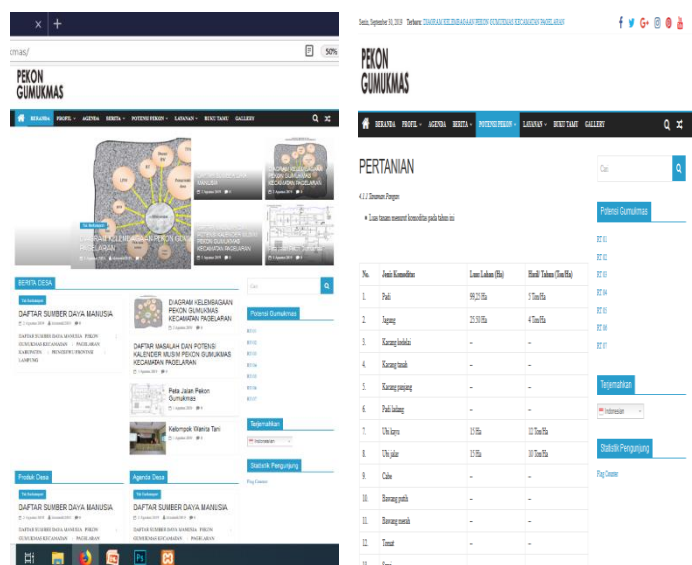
x +
mas/
50%

PEKON
GUMUKMAS

BERANDA PROFIL AGENDA BERITA POTENSI PEKON LAYANAN BUKU TAMU GALLERY

Tak Berkategori
DIAGRAM KELEMBAGAAN PEKON GUMUKMAS KECAMATAN PAGELARAN

BERITA DESA
Tak Berkategori
DAFTAR SUMBER DAYA MANUSIA
DAFTAR SUMBER DAYA MANUSIA PEKON GUMUKMAS KECAMATAN PAGELARAN KABUPATEN PRINGSEWU PROVINSI LAMPUNG

DIAGRAM KELEMBAGAAN PEKON GUMUKMAS KECAMATAN PAGELARAN
DAFTAR MASALAH DAN POTENSI KALENDER MUSIM PEKON GUMUKMAS KECAMATAN PAGELARAN
Peta Jalan Pekon Gumukmas
Kelompok Wanita Tani

Cari
Potensi Gumukmas
Terjemahkan
Indonesian
Statistik Pengunjung
Flag Counter

Produk Desa
Tak Berkategori
DAFTAR SUMBER DAYA MANUSIA
DAFTAR SUMBER DAYA MANUSIA PEKON GUMUKMAS KECAMATAN PAGELARAN

Agenda Desa
Tak Berkategori
DAFTAR SUMBER DAYA MANUSIA
DAFTAR SUMBER DAYA MANUSIA PEKON GUMUKMAS KECAMATAN PAGELARAN

Senin, September 30, 2019 Terbaru: DIAGRAM KELEMBAGAAN PEKON GUMUKMAS KECAMATAN PAGELARAN

PEKON
GUMUKMAS

BERANDA PROFIL AGENDA BERITA POTENSI PEKON LAYANAN BUKU TAMU GALLERY

PERTANIAN

4.1.1 Tanaman Pangan
Luas tanam menurut komoditas pada tahun ini

| No. | Jenis Komoditas | Luas Lahan (Ha) | Hasil/ Tahun (Ton/Ha) |
|---|---|---|---|
| 1. | Padi | 99,25 Ha | 5 Ton/Ha |
| 2. | Jagung | 25,50 Ha | 4 Ton/Ha |
| 3. | Kacang kedelai | – | – |
| 4. | Kacang tanah | – | – |
| 5. | Kacang panjang | – | – |
| 6. | Padi ladang | – | – |
| 7. | Ubi kayu | 15 Ha | 12 Ton/Ha |
| 8. | Ubi jalar | 25 Ha | 10 Ton/Ha |
| 9. | Cabe | – | – |
| 10. | Bawang putih | – | – |
| 11. | Bawang merah | – | – |
| 12. | Tomat | – | – |

Cari
Potensi Gumukmas
RT 01
RT 02
RT 03
RT 04
RT 05
RT 06
RT 07
Terjemahkan
Indonesian
Statistik Pengunjung
Flag Counter